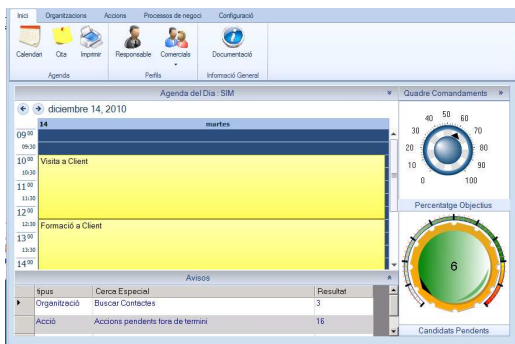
Inici Organitzacions Accions Processos de negoci Configuració

Calendari Cita Imprimir
Agenda
Responsable Comercials
Perfils
Documentació
Informació General

Agenda del Dia : SIM »
Quadre Comandaments »

diciembre 14, 2010

14 martes

$09^{00}$
09:30
$10^{00}$ Visita a Client
10:30
$11^{00}$
11:30
$12^{00}$
12:30 Formació a Client
$13^{00}$
13:30
$14^{00}$

40 50 60
30 70
20 80
10 90
0 100

Percentatge Objectius

6

Avisos »

| | tipus | Cerca Especial | Resultat |
|---|---|---|---|
| ▸ | Organització | Buscar Contactes | 3 |
| | Acció | Accions pendents fora de termini | 16 |

Candidats Pendents